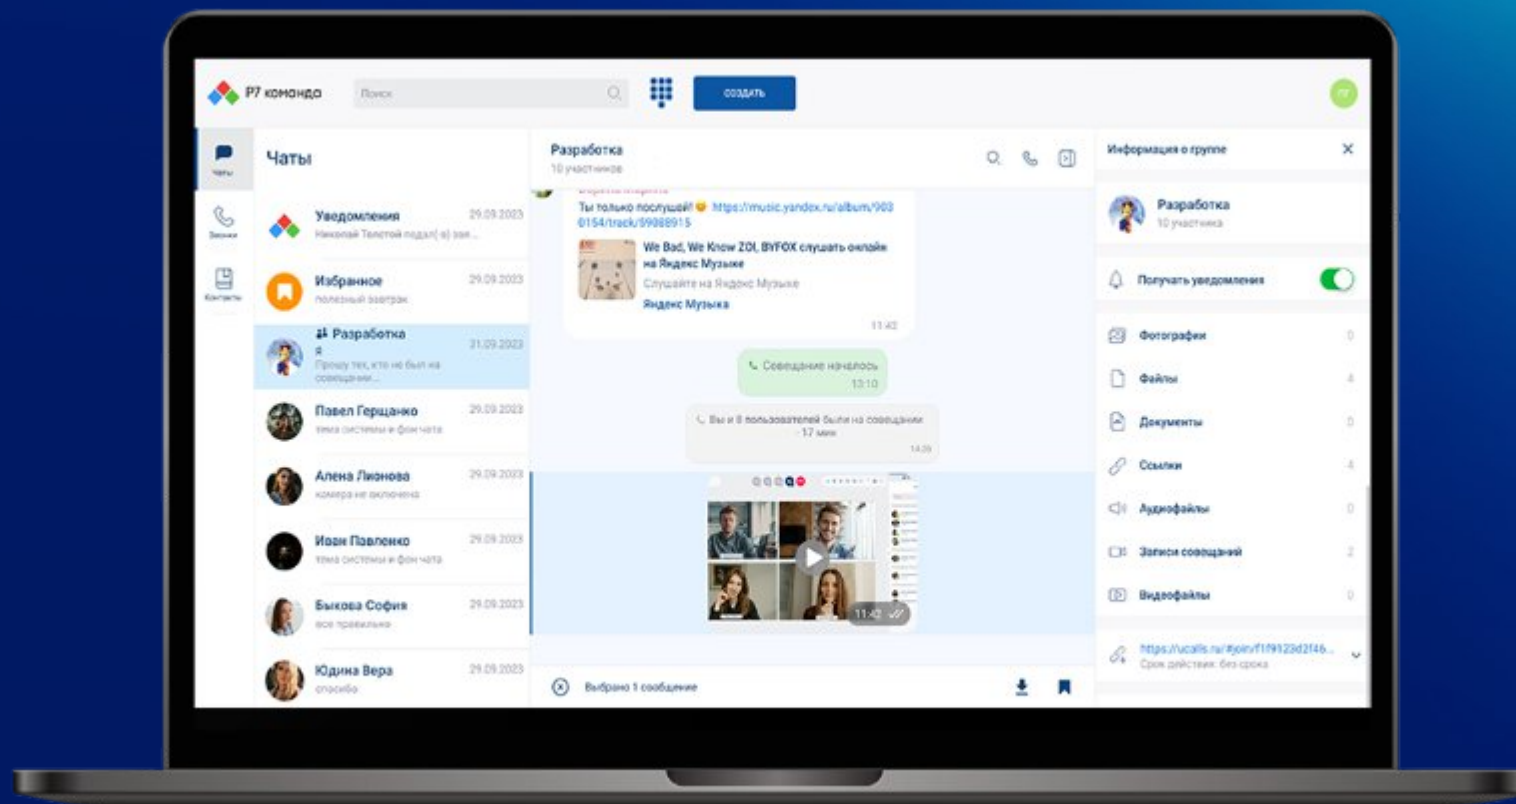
Р7 команда

Поиск

СОЗДАТЬ

Чаты

Звонки

Контакты

Чаты

Уведомления 29.09.2023
Николай Телегой подал(-а) заяв...

Избранное 29.09.2023
полезный завтрак

Разработка 31.09.2023
я
Прошу тех, кто не был на совещании...

Павел Герщанко 29.09.2023
тема системы и фон чата

Алена Лионова 29.09.2023
камера не включена

Иван Павленко 29.09.2023
тема системы и фон чата

Быкова София 29.09.2023
все правильно

Юдина Вера 29.09.2023
спасибо

Разработка
10 участников

Ты только послушай! 😉 https://music.yandex.ru/album/9030154/track/59088915

We Bad, We Know ZOI, BYFOX слушать онлайн на Яндекс Музыке
Слушайте на Яндекс Музыке
Яндекс Музыка
11:42

Совещание началось
13:10

Вы и 8 пользователей были на совещании 17 мин
14:28

11:42

Выбрано 1 сообщение

Информация о группе

Разработка
10 участника

Получать уведомления

Фотографии 0

Файлы 4

Документы 0

Ссылки 4

Аудиофайлы 0

Записи совещаний 2

Видеофайлы 0

https://ucalls.ru/#join/f1f9123d2f46...
Срок действия: без срока